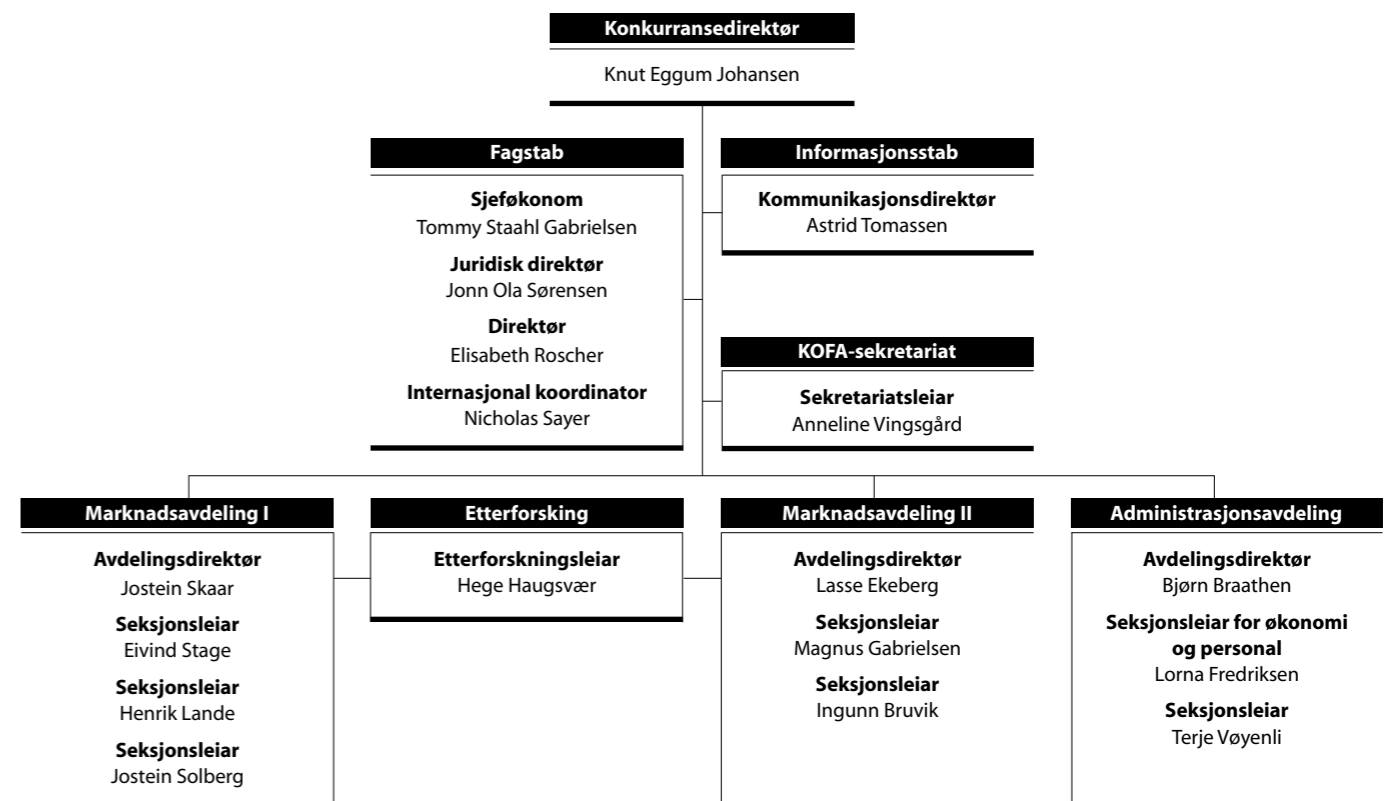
**Konkurransedirektør**
Knut Eggum Johansen

**Fagstab**

**Sjeføkonom**
Tommy Staahl Gabrielsen

**Juridisk direktør**
Jonn Ola Sørensen

**Direktør**
Elisabeth Roscher

**Internasjonal koordinator**
Nicholas Sayer

**Informasjonsstab**

**Kommunikasjonsdirektør**
Astrid Tomassen

**KOFA-sekretariat**

**Sekretariatsleiar**
Anneline Vingsgård

**Marknadsavdeling I**

**Avdelingsdirektør**
Jostein Skaar

**Seksjonsleiar**
Eivind Stage

**Seksjonsleiar**
Henrik Lande

**Seksjonsleiar**
Jostein Solberg

**Etterforsking**

**Etterforskningsleiar**
Hege Haugsvær

**Marknadsavdeling II**

**Avdelingsdirektør**
Lasse Ekeberg

**Seksjonsleiar**
Magnus Gabrielsen

**Seksjonsleiar**
Ingunn Bruvik

**Administrasjonsavdeling**

**Avdelingsdirektør**
Bjørn Braathen

**Seksjonsleiar for økonomi og personal**
Lorna Fredriksen

**Seksjonsleiar**
Terje Vøyenli